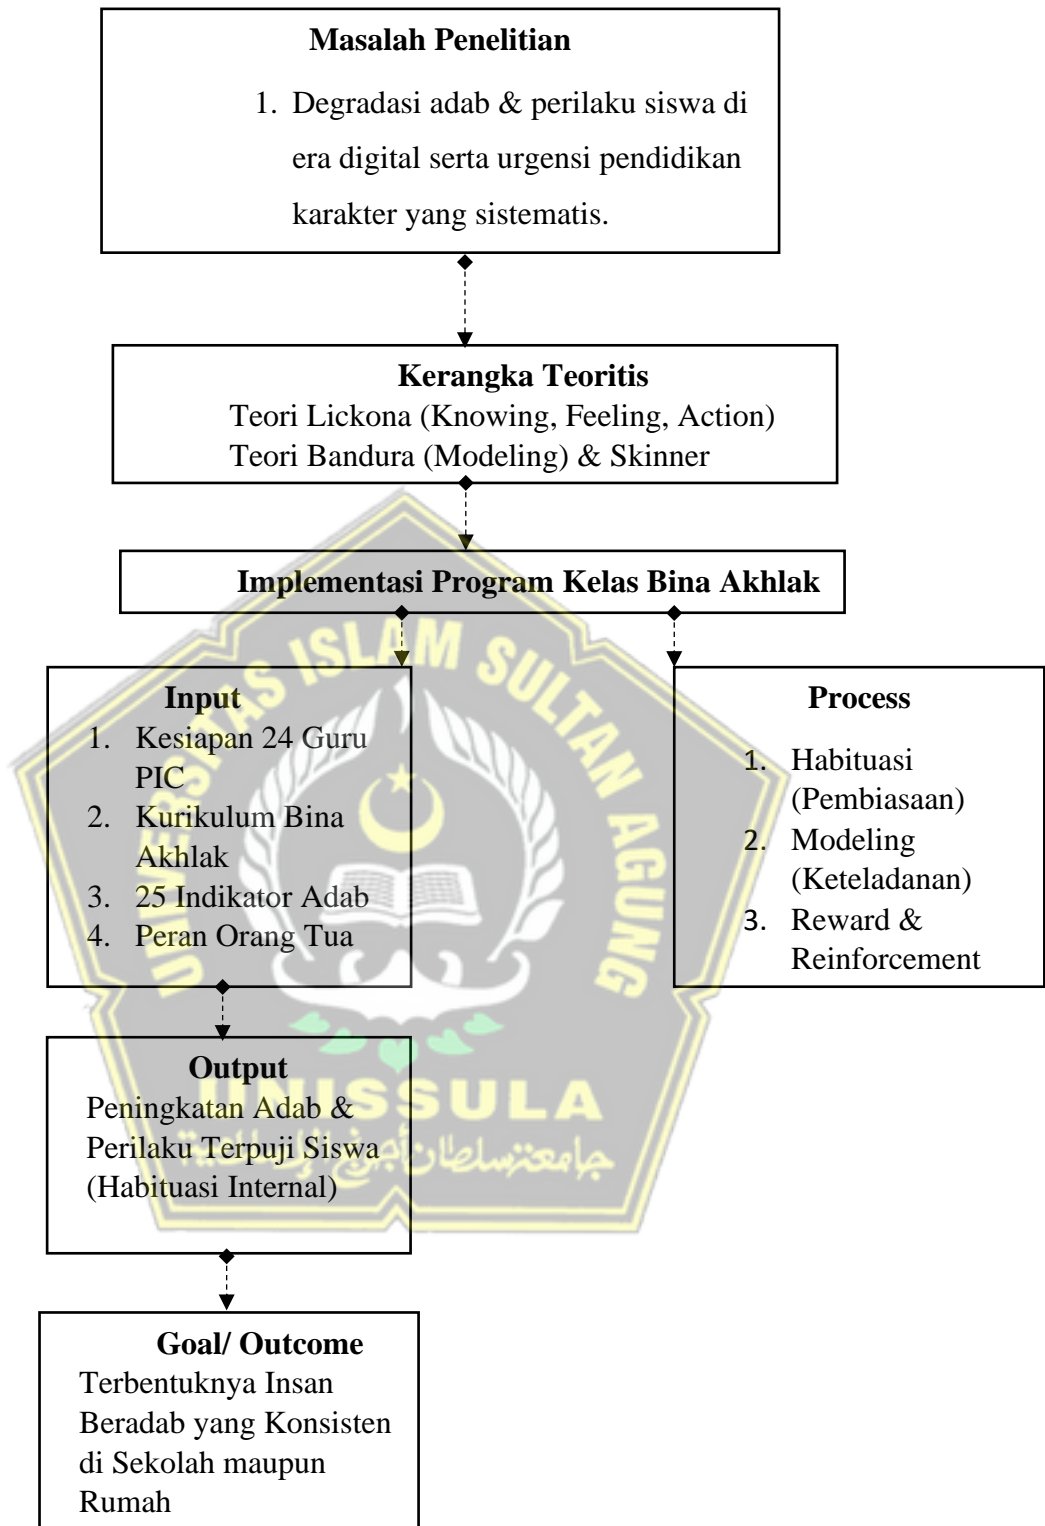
**Masalah Penelitian**

1. Degradasi adab & perilaku siswa di era digital serta urgensi pendidikan karakter yang sistematis.

**Kerangka Teoritis**
Teori Lickona (Knowing, Feeling, Action)
Teori Bandura (Modeling) & Skinner

**Implementasi Program Kelas Bina Akhlak**

**Input**
1. Kesiapan 24 Guru PIC
2. Kurikulum Bina Akhlak
3. 25 Indikator Adab
4. Peran Orang Tua

**Process**
1. Habituasi (Pembiasaan)
2. Modeling (Keteladanan)
3. Reward & Reinforcement

**Output**
Peningkatan Adab & Perilaku Terpuji Siswa (Habituasi Internal)

**Goal/ Outcome**
Terbentuknya Insan Beradab yang Konsisten di Sekolah maupun Rumah

UNIVERSITAS ISLAM SULTAN AGUNG
UNISSULA
جامعة سلطان أجونج الإسلامية